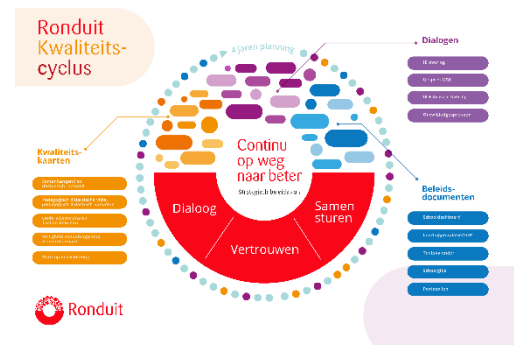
Ronduit Kwaliteits-cyclus

4 jaren planning

Dialogen

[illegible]

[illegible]

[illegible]

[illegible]

Continu op weg naar beter

Strategisch beleidsplan

Kwaliteits-kaarten

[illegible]

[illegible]

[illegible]

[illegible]

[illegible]

Dialoog

Samen sturen

Vertrouwen

Beleids-documenten

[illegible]

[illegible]

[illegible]

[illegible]

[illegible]

Ronduit